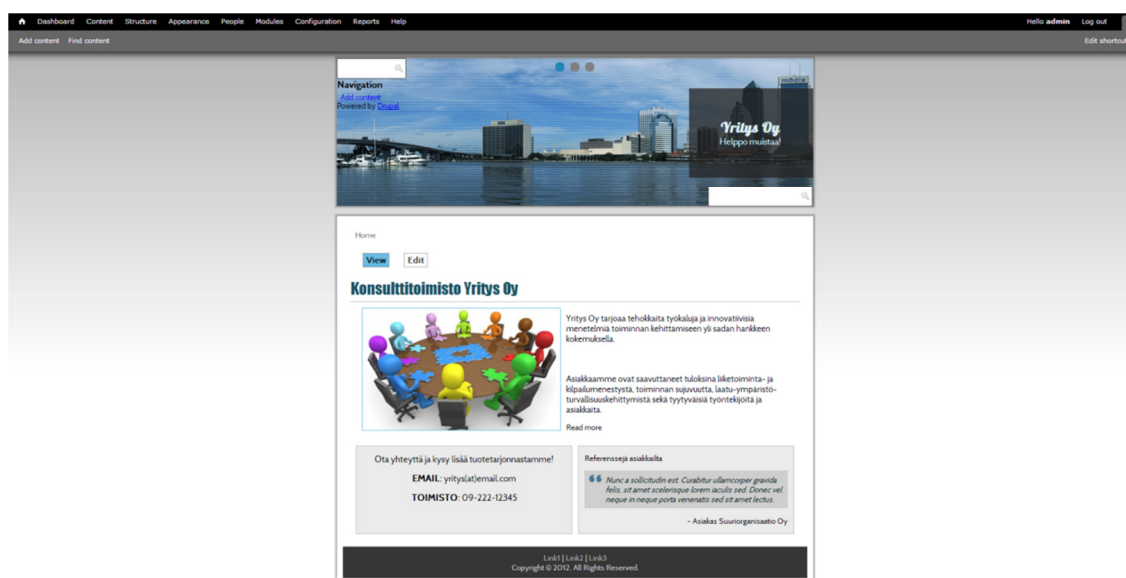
Dashboard Content Structure Appearance People Modules Configuration Reports Help

Hello admin Log out

Add content Find content

Edit shortcut

Navigation
Add content
Powered by Drupal

Yritys Oy
Helppo muistaa!

Home

View Edit

Konsulttitoimisto Yritys Oy

Yritys Oy tarjoaa tehokkaita työkaluja ja innovatiivisia menetelmiä toiminnan kehittämiseen yli sadan hankkeen kokemuksella.

Asiakkaamme ovat saavuttaneet tuloksina liiketoiminta- ja kilpailumenestystä, toiminnan sujuvuutta, laatu-ympäristö-turvallisuuskehittymistä sekä tyytyväisiä työntekijöitä ja asiakkaita.

Read more

Ota yhteyttä ja kysy lisää tuotetarjonnastamme!

EMAIL: yritys(at)email.com

TOIMISTO: 09-222-12345

Referenssejä asiakkailta

Nunc a sollicitudin est. Curabitur ullamcorper gravida felis, sit amet scelerisque lorem iaculis sed. Donec vel neque in neque porta venenatis sed sit amet lectus.

- Asiakas Suuriorganisaatio Oy

Link1 | Link2 | Link3
Copyright © 2012. All Rights Reserved.